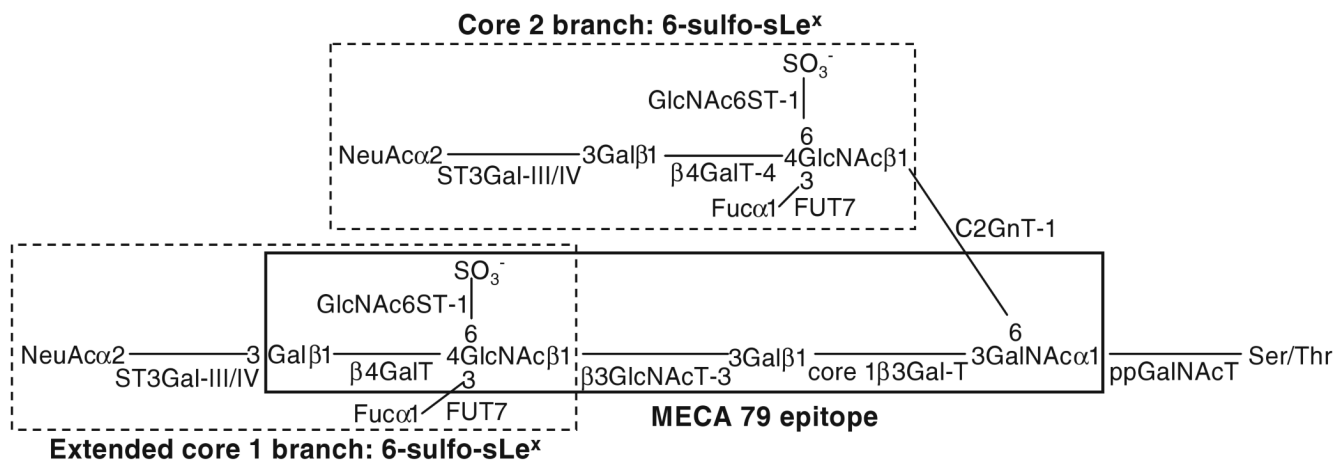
Core 2 branch: 6-sulfo-sLe$^x$

$SO_3^-$

GlcNAc6ST-1

6

NeuAc$\alpha$2 ST3Gal-III/IV 3Gal$\beta$1 $\beta$4GalT-4 4GlcNAc$\beta$1

3

Fuc$\alpha$1 FUT7

C2GnT-1

$SO_3^-$

GlcNAc6ST-1

6

6

NeuAc$\alpha$2 ST3Gal-III/IV 3 Gal$\beta$1 $\beta$4GalT 4GlcNAc$\beta$1 $\beta$3GlcNAcT-3 3Gal$\beta$1 core 1$\beta$3Gal-T 3GalNAc$\alpha$1 ppGalNAcT Ser/Thr

3

Fuc$\alpha$1 FUT7

MECA 79 epitope

Extended core 1 branch: 6-sulfo-sLe$^x$